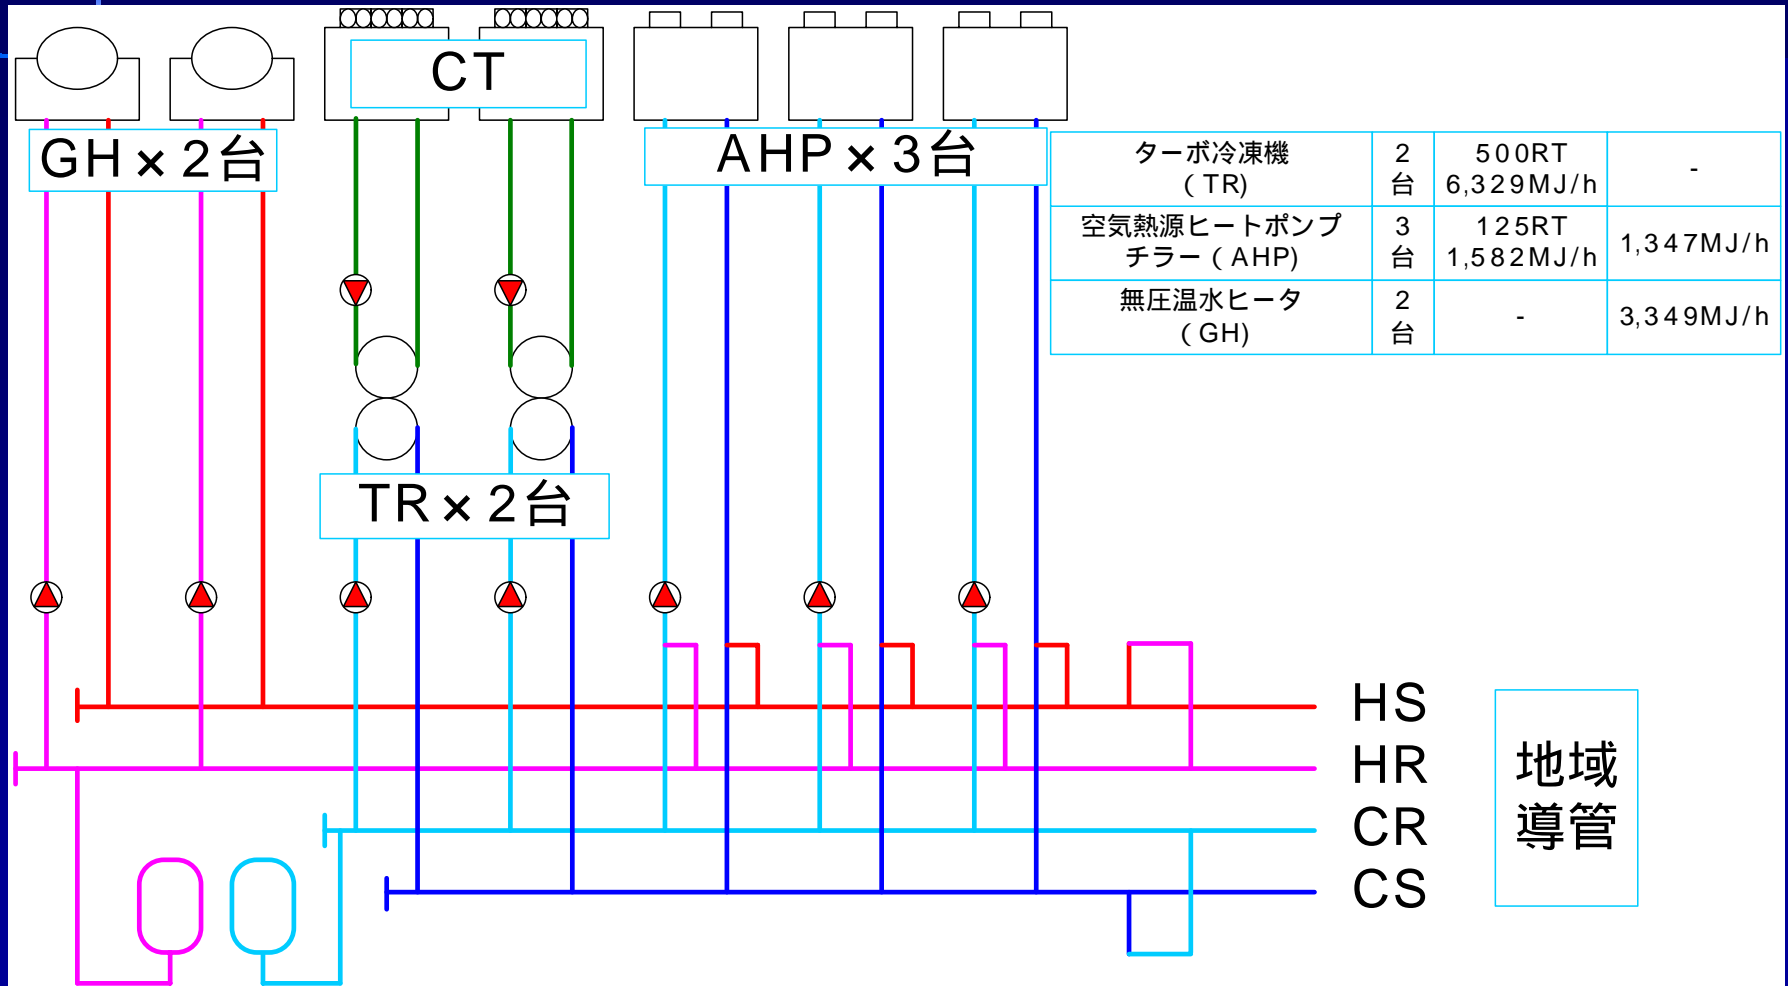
CT

GH × 2台

AHP × 3台

| ターボ冷凍機 (TR) | 2台 | 500RT 6,329MJ/h | - |
|---|---|---|---|
| 空気熱源ヒートポンプチラー (AHP) | 3台 | 125RT 1,582MJ/h | 1,347MJ/h |
| 無圧温水ヒータ (GH) | 2台 | - | 3,349MJ/h |

TR × 2台

HS
HR
CR
CS

地域導管